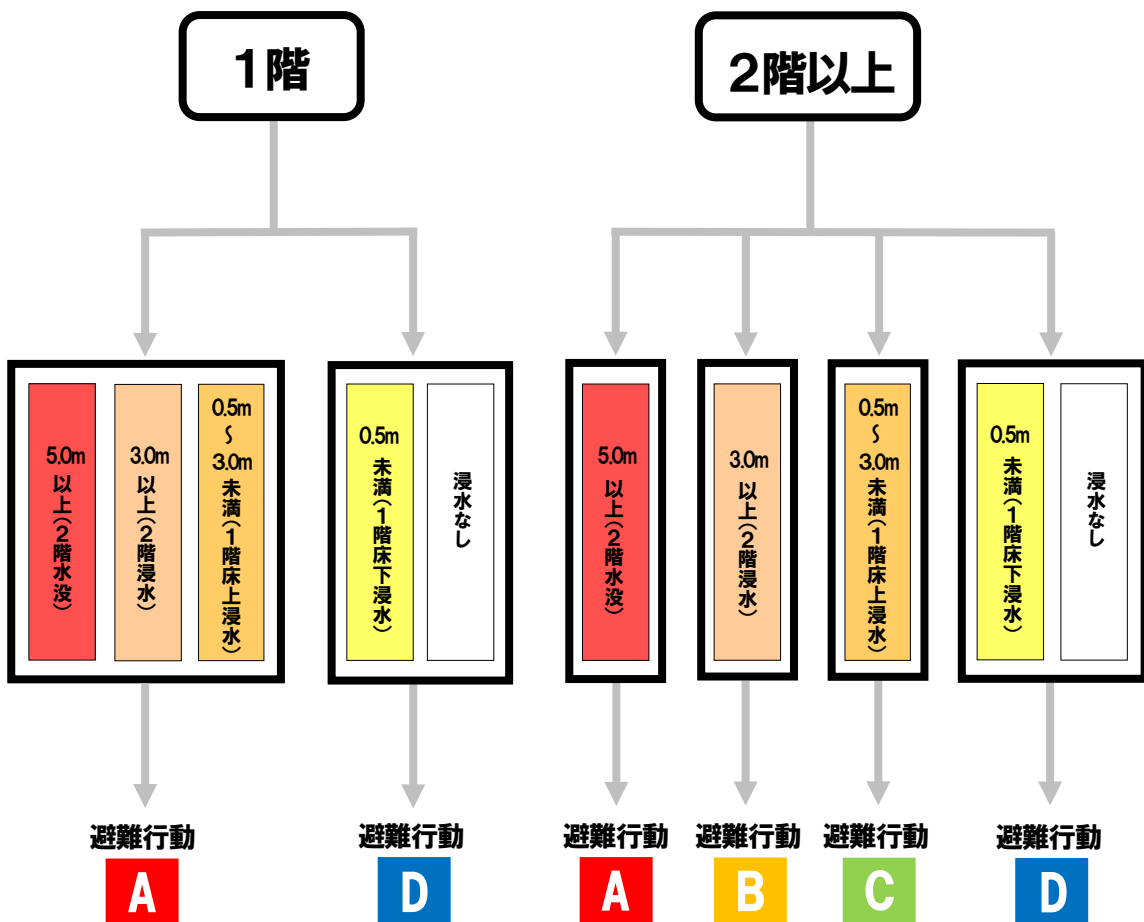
1階

2階以上

5.0m以上（2階水没）

3.0m以上（2階浸水）

0.5m～3.0m未満（1階床上浸水）

0.5m未満（1階床下浸水）

浸水なし

5.0m以上（2階水没）

3.0m以上（2階浸水）

0.5m～3.0m未満（1階床上浸水）

0.5m未満（1階床下浸水）

浸水なし

避難行動
A

避難行動
D

避難行動
A

避難行動
B

避難行動
C

避難行動
D